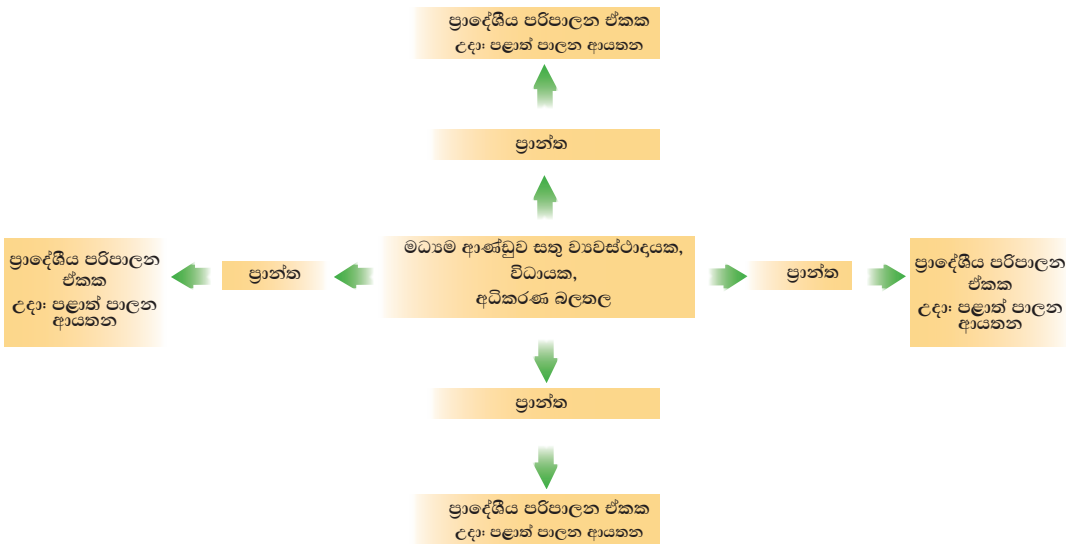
ප්‍රාදේශීය පරිපාලන ඒකක
උදා: පළාත් පාලන ආයතන

ප්‍රාන්ත

ප්‍රාදේශීය පරිපාලන ඒකක
උදා: පළාත් පාලන ආයතන

ප්‍රාන්ත

මධ්‍යම ආණ්ඩුව සතු ව්‍යවස්ථාදායක, විධායක, අධිකරණ බලතල

ප්‍රාන්ත

ප්‍රාදේශීය පරිපාලන ඒකක
උදා: පළාත් පාලන ආයතන

ප්‍රාන්ත

ප්‍රාදේශීය පරිපාලන ඒකක
උදා: පළාත් පාලන ආයතන